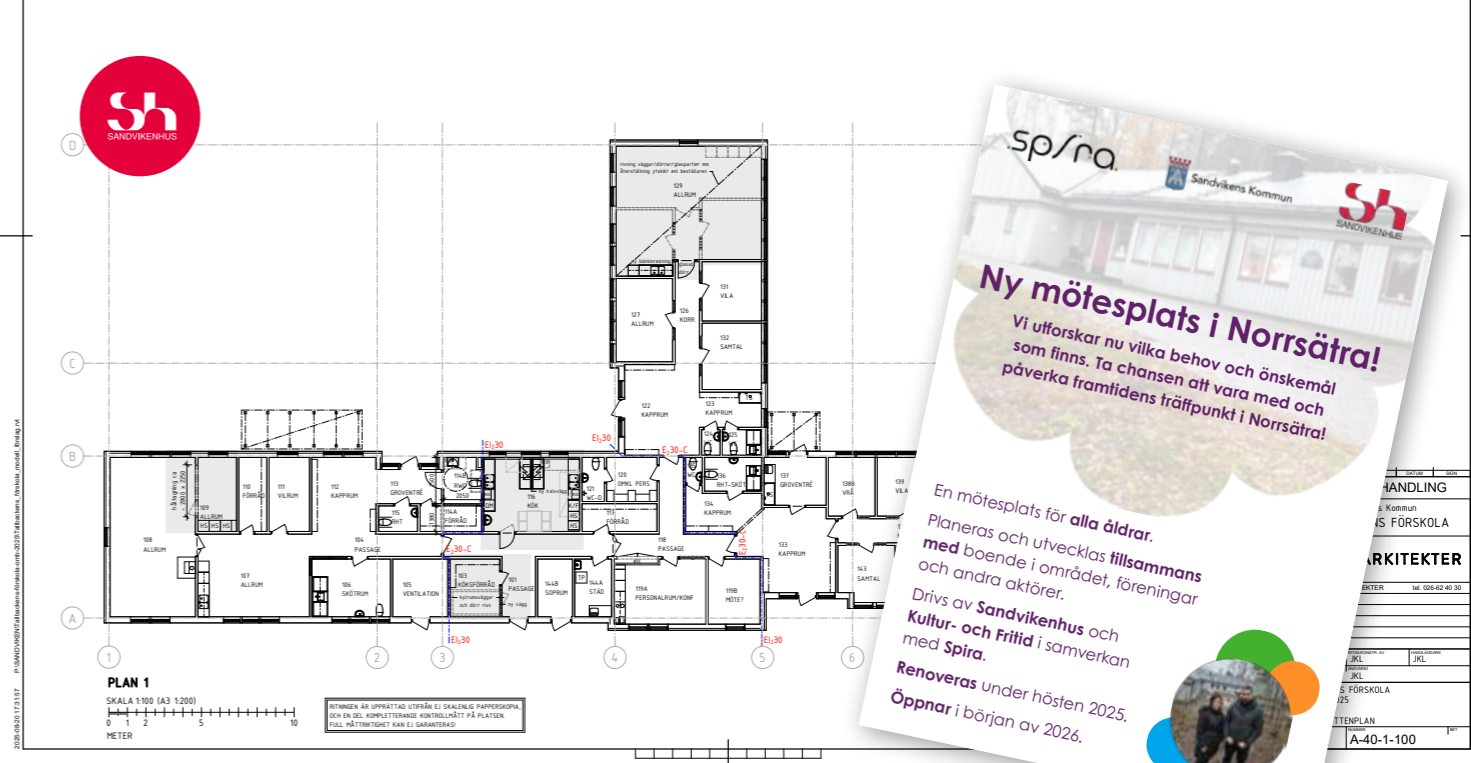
SANDVIKENHUS

D

C

B

A

1 2 3 4 5 6

129 ALLRUM

131 VILA

127 ALLRUM

126 KORR

132 SAMTAL

122 KAPPRUM

123 KAPPRUM

$EI_130$

$EI_130$

$E_130$-C

108 ALLRUM

109 ALLRUM

110 FÖRRÅD

111 VILRUM

112 KAPPRUM

113 GROVENTRÉ

115 RHT

114A FÖRRÅD

116 KÖK

121 WC-D

120 OMKL PERS

117 FÖRRÅD

136 RHT-SKÖT

134 KAPPRUM

137 GROVENTRÉ

138B VRÅ

139 VILA

104 PASSAGE

$E_130$-C

118 PASSAGE

133 KAPPRUM

107 ALLRUM

106 SKÖTRUM

105 VENTILATION

103 KÖKSFÖRRÅD

101 PASSAGE

144B SOPRUM

144A STÄD

119A PERSONALRUM/KONF

119B MÖTE?

143 SAMTAL

$EI_130$

$EI_130$

PLAN 1

SKALA 1:100 (A3 1:200)

0 1 2 5 10

METER

RITNINGEN ÄR UPPRÄTTAD UTIFRÅN EJ SKALENLIG PAPPERSKOPIA, OCH EN DEL KOMPLETTERANDE KONTROLLMÅTT PÅ PLATSEN. FULL MÅTTRIKTIGHET KAN EJ GARANTERAS!

spira

Sandvikens Kommun

SANDVIKENHUS

Ny mötesplats i Norrsätra!

Vi utforskar nu vilka behov och önskemål som finns. Ta chansen att vara med och påverka framtidens träffpunkt i Norrsätra!

En mötesplats för alla åldrar.

Planeras och utvecklas tillsammans med boende i området, föreningar och andra aktörer.

Drivs av Sandvikenhus och Kultur- och Fritid i samverkan med Spira.

Renoveras under hösten 2025.

Öppnar i början av 2026.

DATUM SIGN

HANDLING

s Kommun

NS FÖRSKOLA

ARKITEKTER

tel: 026-62 40 30

JKL JKL

JKL

S FÖRSKOLA

ATTENPLAN

A-40-1-100